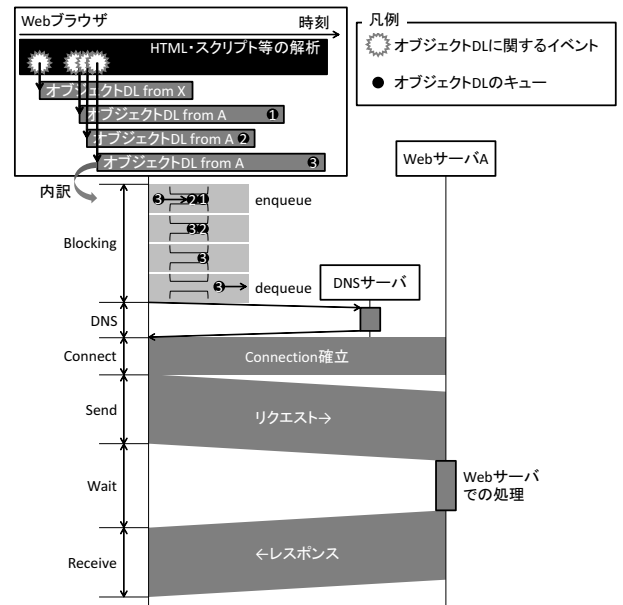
Webブラウザ

時刻

HTML・スクリプト等の解析

オブジェクトDL from X

オブジェクトDL from A ❶

オブジェクトDL from A ❷

オブジェクトDL from A ❸

凡例

オブジェクトDLに関するイベント

● オブジェクトDLのキュー

WebサーバA

内訳

❸→❷❶ enqueue

❸❷

❸

❸→ dequeue

Blocking

DNSサーバ

DNS

Connect

Connection確立

Send

リクエスト→

Wait

Webサーバでの処理

Receive

←レスポンス